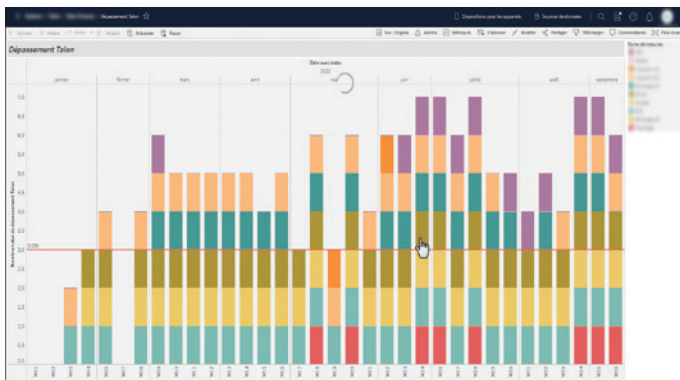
Dépassement Talon ☆

Dispositions pour les appareils | Sources de données

Annuler | Rétablir | Rétablir | Actualiser | Pause | Vue: Original | Alertes | Métriques | S'abonner | Modifier | Partager | Télécharger | Commentaires | Plein écran

Dépassement Talon

Date avec index
2020

janvier | février | mars | avril | mai | juin | juillet | août | septembre

Nombre total de dépassement Talon

7.0
6.5
6.0
5.5
5.0
4.5
4.0
3.5
3.0
2.5
2.0
1.5
1.0
0.5
0.0

3.000

Noms de mesures